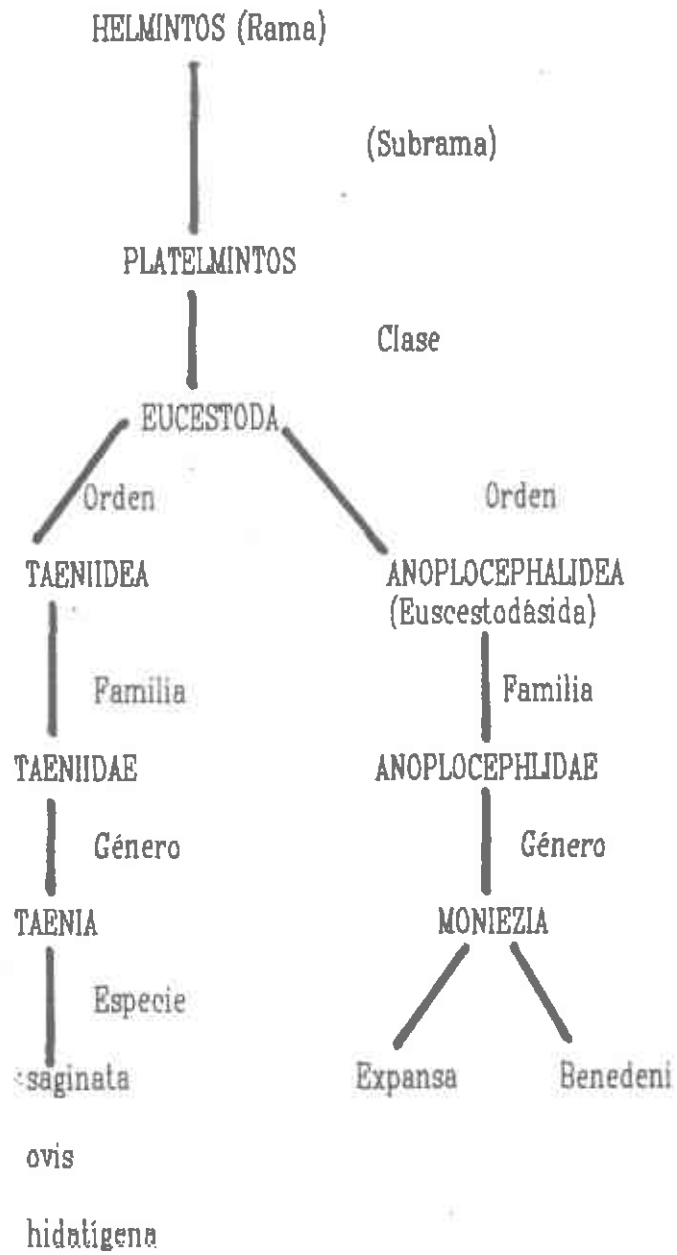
HELMINTOS (Rama)

(Subrama)

PLATELMINTOS

Clase

EUCESTODA

Orden

Orden

TAENIIDEA

ANOPLOCEPHALIDEA (Euscestodásida)

Familia

Familia

TAENIIDAE

ANOPLOCEPHLIDAE

Género

Género

TAENIA

MONIEZIA

Especie

saginata

Expansa

Benedeni

ovis

hidatígena